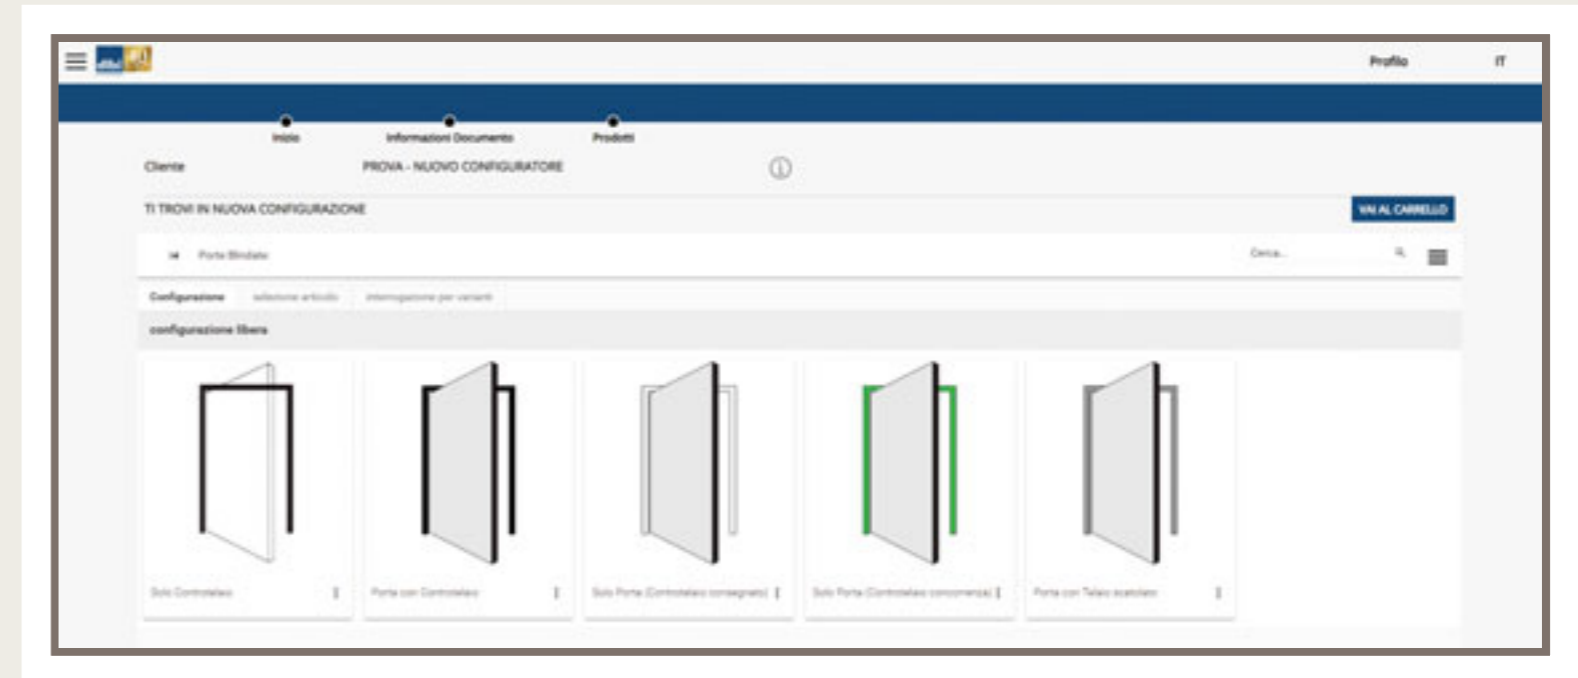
Profilo IT

Inizio Informazioni Documento Prodotti

Cliente PROVA - NUOVO CONFIGURATORE

TI TROVI IN NUOVA CONFIGURAZIONE

VAI AL CARRELLO

Porte Blindate

Cerca...

Configurazione selezione articolo interrogazione per varianti

configurazione libera

Solo Controtelaio

Porta con Controtelaio

Solo Porta (Controtelaio consegnato)

Solo Porta (Controtelaio concorrenza)

Porta con Telaio scatolato